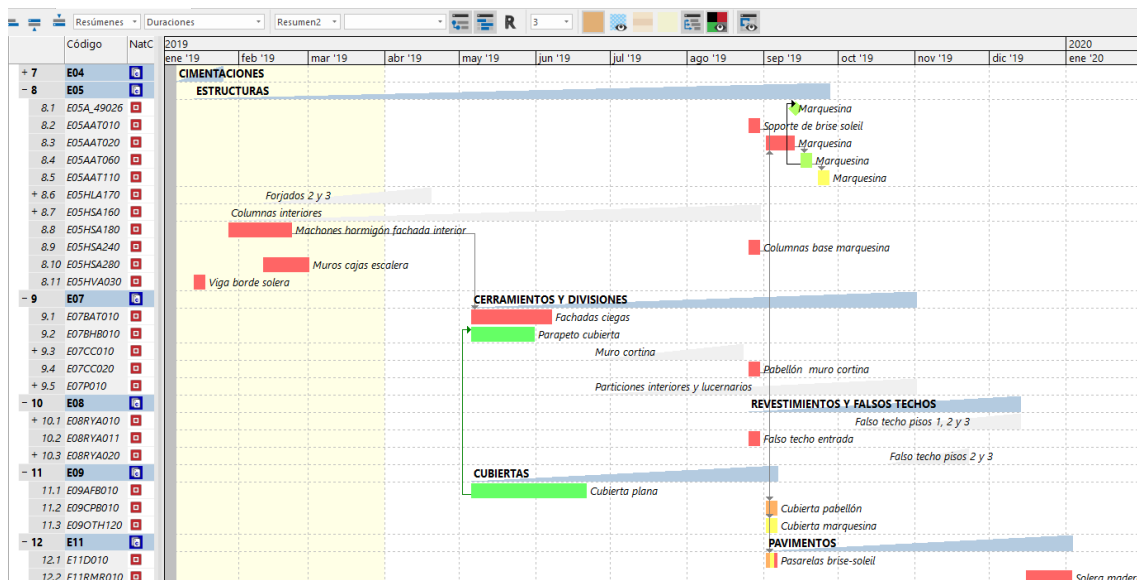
Resúmenes | Duraciones | Resumen2 | R | 3

| | Código | NatC |
|---|---|---|
| + 7 | E04 | |
| − 8 | E05 | |
| 8.1 | E05A_49026 | |
| 8.2 | E05AAT010 | |
| 8.3 | E05AAT020 | |
| 8.4 | E05AAT060 | |
| 8.5 | E05AAT110 | |
| + 8.6 | E05HLA170 | |
| + 8.7 | E05HSA160 | |
| 8.8 | E05HSA180 | |
| 8.9 | E05HSA240 | |
| 8.10 | E05HSA280 | |
| 8.11 | E05HVA030 | |
| − 9 | E07 | |
| 9.1 | E07BAT010 | |
| 9.2 | E07BHB010 | |
| + 9.3 | E07CC010 | |
| 9.4 | E07CC020 | |
| + 9.5 | E07P010 | |
| − 10 | E08 | |
| + 10.1 | E08RYA010 | |
| 10.2 | E08RYA011 | |
| + 10.3 | E08RYA020 | |
| − 11 | E09 | |
| 11.1 | E09AFB010 | |
| 11.2 | E09CPB010 | |
| 11.3 | E09OTH120 | |
| − 12 | E11 | |
| 12.1 | E11D010 | |
| 12.2 | E11RMR010 | |

2019 2020
ene '19 feb '19 mar '19 abr '19 may '19 jun '19 jul '19 ago '19 sep '19 oct '19 nov '19 dic '19 ene '20

CIMENTACIONES
ESTRUCTURAS
Marquesina
Soporte de brise soleil
Marquesina
Marquesina
Marquesina
Forjados 2 y 3
Columnas interiores
Machones hormigón fachada interior
Columnas base marquesina
Muros cajas escalera
Viga borde solera
CERRAMIENTOS Y DIVISIONES
Fachadas ciegas
Parapeto cubierta
Muro cortina
Pabellón muro cortina
Particiones interiores y lucernarios
REVESTIMIENTOS Y FALSOS TECHOS
Falso techo pisos 1, 2 y 3
Falso techo entrada
Falso techo pisos 2 y 3
CUBIERTAS
Cubierta plana
Cubierta pabellón
Cubierta marquesina
PAVIMENTOS
Pasarelas brise-soleil
Solera mader